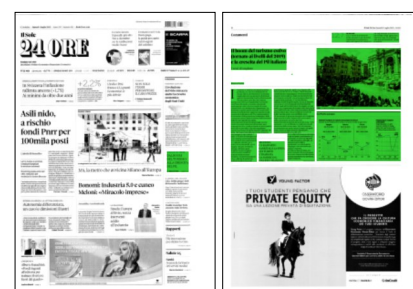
Il Sole
24 ORE

Asili nido, a rischio fondi Pnrr per 100mila posti

Bonomi: Industria 5.0 e cuneo Meloni: «Miracolo imprese»

Il boom del turismo vale in Italia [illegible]

I TUOI STUDENTI PENSANO CHE
PRIVATE EQUITY
SIA UNA CELEBRE PROPRIETÀ IN BASILICATA